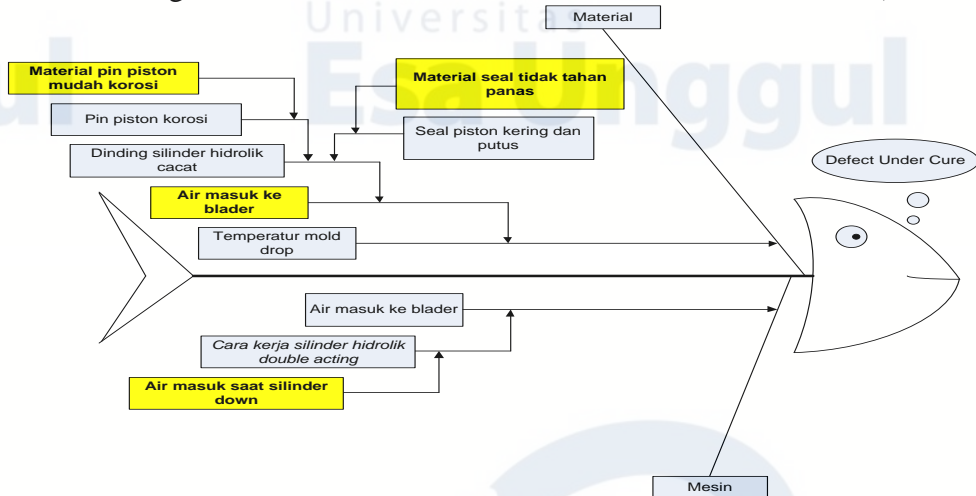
Universitas Esa Unggul

Material

Material pin piston mudah korosi

Material seal tidak tahan panas

Pin piston korosi

Seal piston kering dan putus

Dinding silinder hidrolik cacat

Defect Under Cure

Air masuk ke blader

Temperatur mold drop

Air masuk ke blader

Cara kerja silinder hidrolik double acting

Air masuk saat silinder down

Mesin